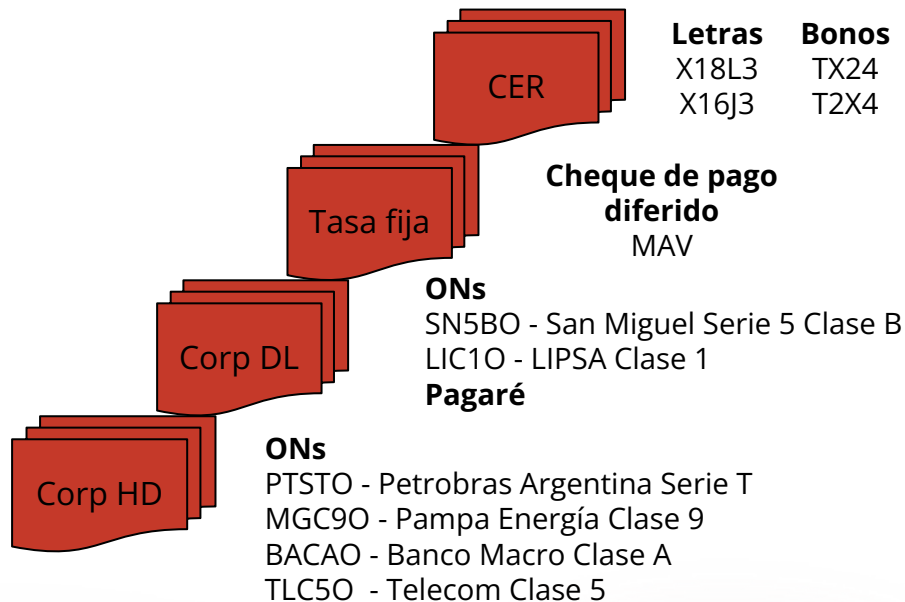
CER

| Letras | Bonos |
|---|---|
| X18L3 | TX24 |
| X16J3 | T2X4 |

Tasa fija

Cheque de pago diferido
MAV

Corp DL

ONs
SN5BO - San Miguel Serie 5 Clase B
LIC1O - LIPSA Clase 1
Pagaré

Corp HD

ONs
PTSTO - Petrobras Argentina Serie T
MGC9O - Pampa Energía Clase 9
BACAO - Banco Macro Clase A
TLC5O - Telecom Clase 5